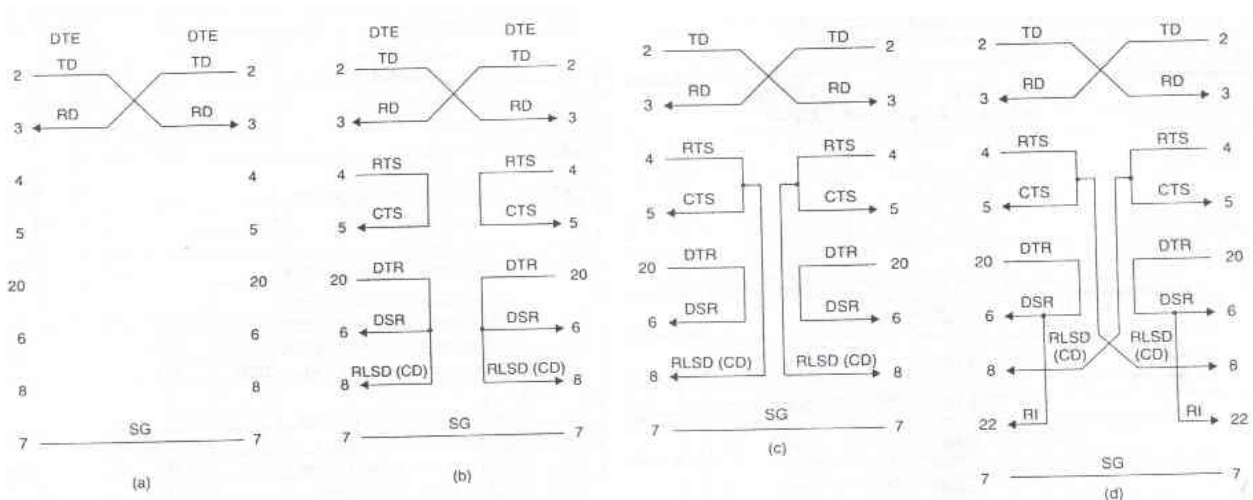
DTE DTE
2 TD TD 2
3 RD RD 3
4 4
5 5
20 20
6 6
8 8
7 SG 7
(a)

DTE DTE
2 TD TD 2
3 RD RD 3
4 RTS RTS 4
5 CTS CTS 5
20 DTR DTR 20
6 DSR DSR 6
8 RLSD (CD) RLSD (CD) 8
7 SG 7
(b)

2 TD TD 2
3 RD RD 3
4 RTS RTS 4
5 CTS CTS 5
20 DTR DTR 20
6 DSR DSR 6
8 RLSD (CD) RLSD (CD) 8
7 SG 7
(c)

2 TD TD 2
3 RD RD 3
4 RTS RTS 4
5 CTS CTS 5
20 DTR DTR 20
6 DSR DSR 6
8 RLSD (CD) RLSD (CD) 8
22 RI RI 22
7 SG 7
(d)